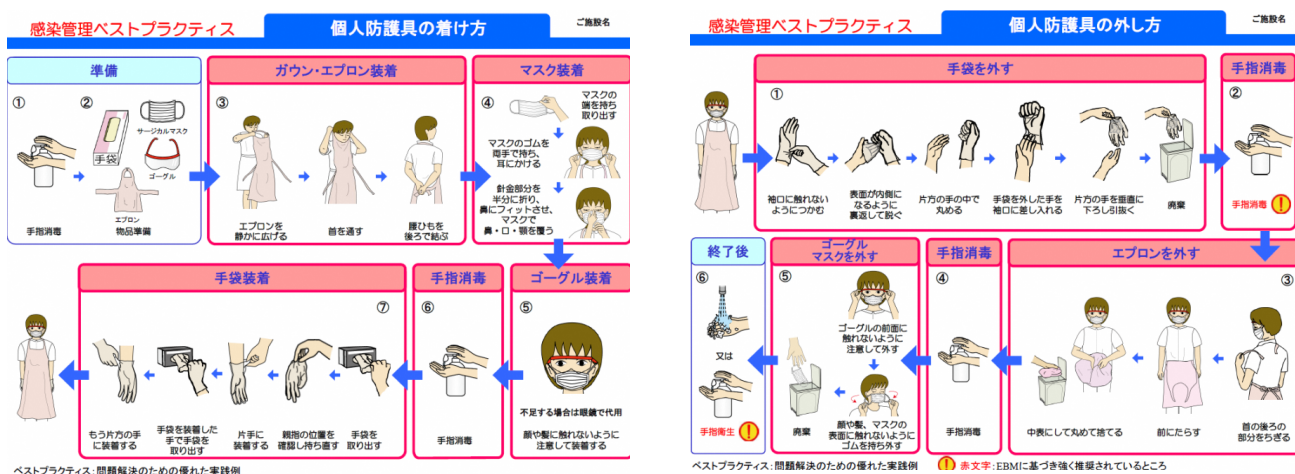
感染管理ベストプラクティス　個人防護具の着け方　ご施設名

準備

①

手指消毒

②

手袋

サージカルマスク

ゴーグル

エプロン

物品準備

ガウン・エプロン装着

③

エプロンを静かに広げる

首を通す

腰ひもを後ろで結ぶ

マスク装着

④

マスクの端を持ち取り出す

マスクのゴムを両手で持ち、耳にかける

針金部分を半分に折り、鼻にフィットさせ、マスクで鼻・口・顎を覆う

ゴーグル装着

⑤

不足する場合は眼鏡で代用

顔や髪に触れないように注意して装着する

手指消毒

⑥

手指消毒

手袋装着

⑦

手袋を取り出す

親指の位置を確認し持ち直す

片手に装着する

手袋を装着した手で手袋を取り出す

もう片方の手に装着する

ベストプラクティス：問題解決のための優れた実践例

感染管理ベストプラクティス　個人防護具の外し方　ご施設名

手袋を外す

①

袖口に触れないようにつかむ

表面が内側になるように裏返して脱ぐ

片方の手の中で丸める

手袋を外した手を袖口に差し入れる

片方の手を垂直に下ろし引く

廃棄

手指消毒

②

手指消毒

エプロンを外す

③

首の後ろの部分をちぎる

前にたらす

中表にして丸めて捨てる

手指消毒

④

手指消毒

ゴーグル
マスクを外す

⑤

ゴーグルの前面に触れないように注意して外す

顔や髪、マスクの表面に触れないようにゴムを持ち外す

廃棄

終了後

⑥

又は

手指衛生

ベストプラクティス：問題解決のための優れた実践例

赤文字：EBMに基づき強く推奨されているところ